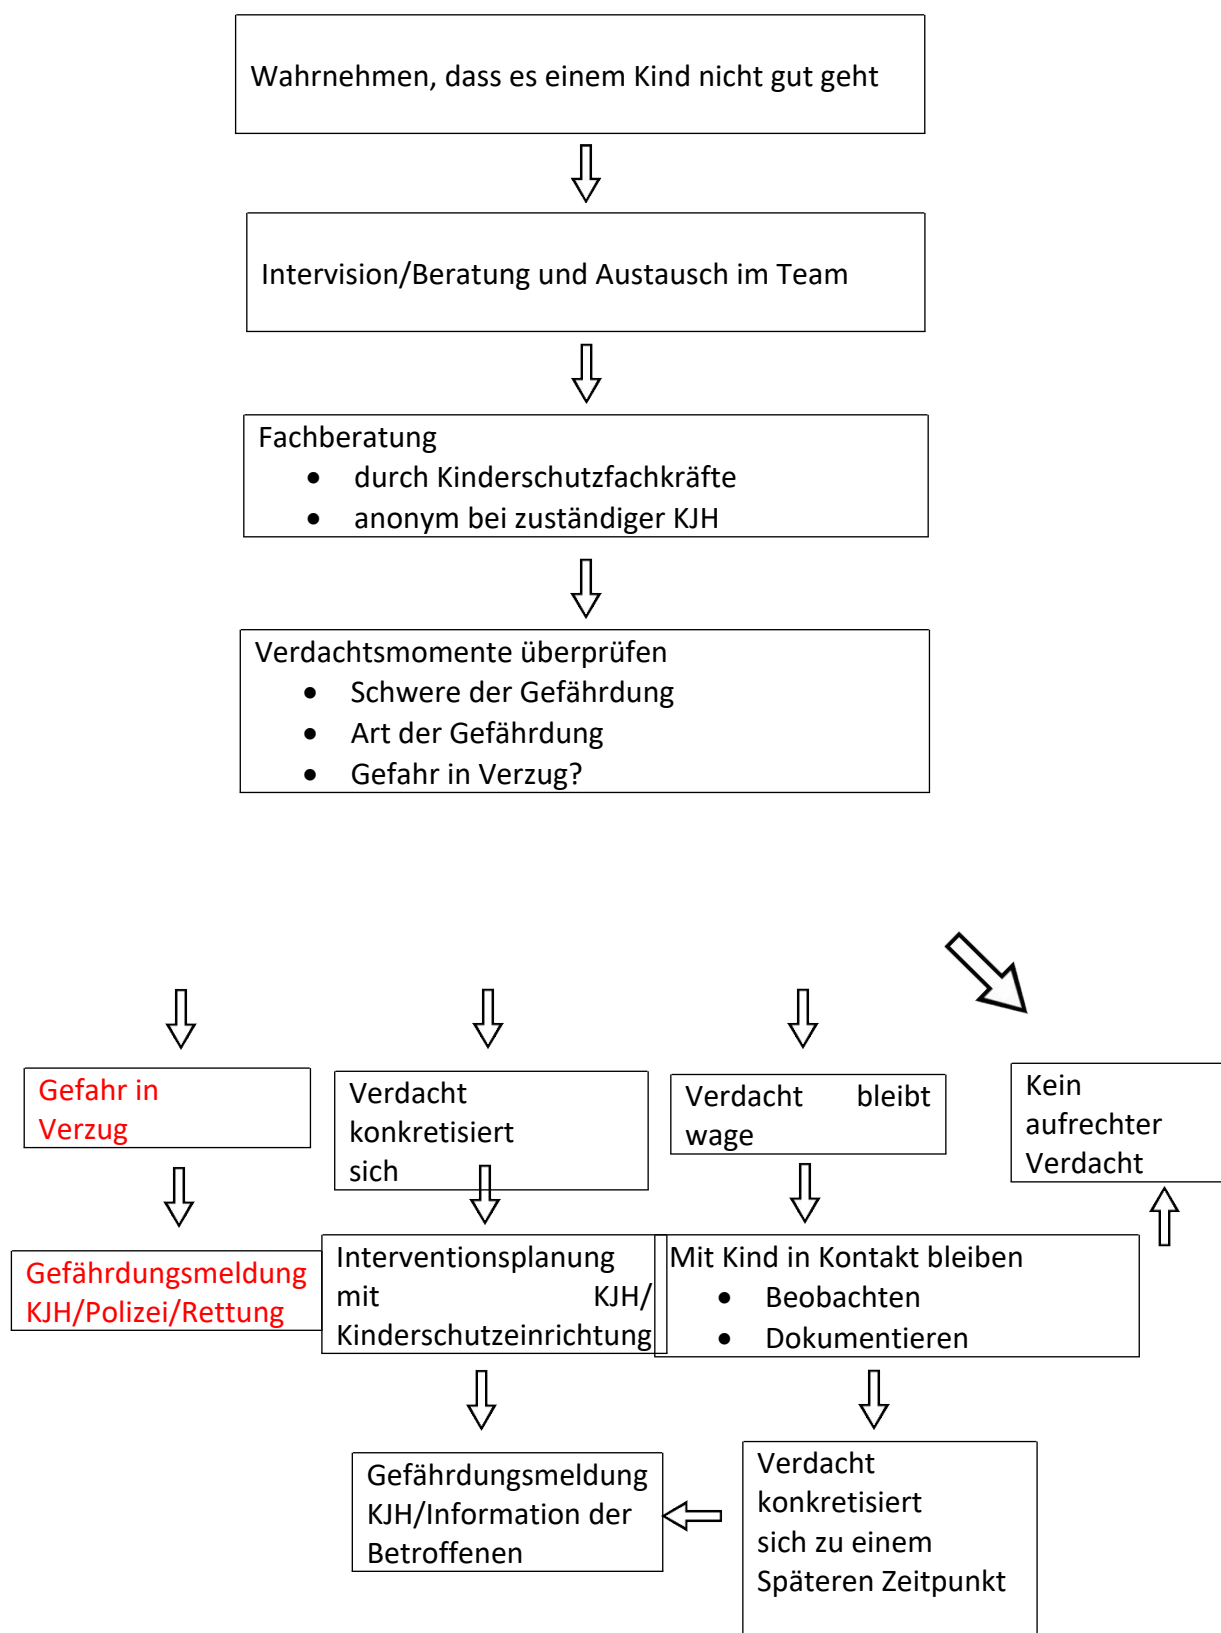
Wahrnehmen, dass es einem Kind nicht gut geht

Intervision/Beratung und Austausch im Team

Fachberatung
- durch Kinderschutzfachkräfte
- anonym bei zuständiger KJH

Verdachtsmomente überprüfen
- Schwere der Gefährdung
- Art der Gefährdung
- Gefahr in Verzug?

Gefahr in Verzug

Verdacht konkretisiert sich

Verdacht bleibt wage

Kein aufrechter Verdacht

Gefährdungsmeldung KJH/Polizei/Rettung

Interventionsplanung mit KJH/ Kinderschutzeinrichtung

Mit Kind in Kontakt bleiben
- Beobachten
- Dokumentieren

Gefährdungsmeldung KJH/Information der Betroffenen

Verdacht konkretisiert sich zu einem Späteren Zeitpunkt